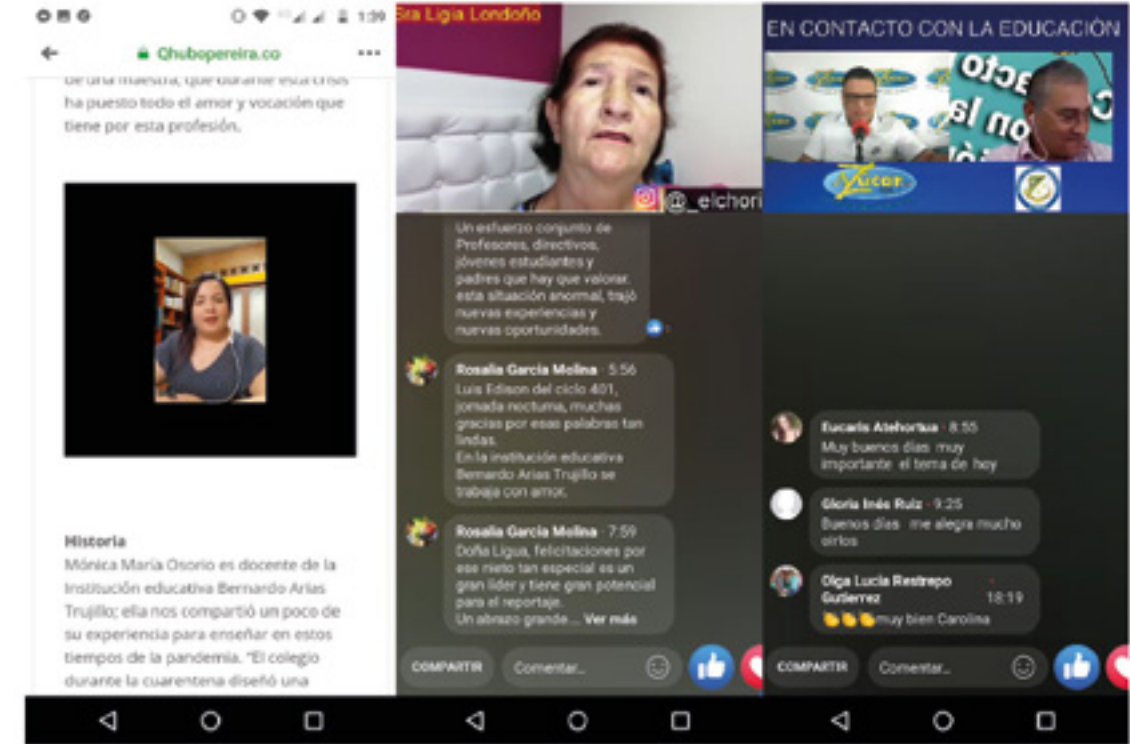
1:39

Qhubopereira.co

de una maestra, que durante esta crisis ha puesto todo el amor y vocación que tiene por esta profesión.

Historia

Mónica María Osorio es docente de la Institución educativa Bernardo Arias Trujillo; ella nos compartió un poco de su experiencia para enseñar en estos tiempos de la pandemia. "El colegio durante la cuarentena diseñó una

Sra Ligia Londoño

@_elchori

Un esfuerzo conjunto de Profesores, directivos, jóvenes estudiantes y padres que hay que valorar. esta situación anormal, trajo nuevas experiencias y nuevas oportunidades.

Rosalia Garcia Molina · 5:56
Luis Edison del ciclo 401, jornada nocturna, muchas gracias por esas palabras tan lindas.
En la institución educativa Bernardo Arias Trujillo se trabaja con amor.

Rosalia Garcia Molina · 7:59
Doña Ligua, felicitaciones por ese nieto tan especial es un gran lider y tiene gran potencial para el reportaje.
Un abrazo grande ... Ver más

COMPARTIR Comentar...

EN CONTACTO CON LA EDUCACIÓN

Yucon

Eucaris Atehortua · 8:55
Muy buenos días muy importante el tema de hoy

Gloria Inés Ruiz · 9:25
Buenos días me alegra mucho oirlos

Olga Lucia Restrepo Gutierrez 18:19
muy bien Carolina

COMPARTIR Comentar...